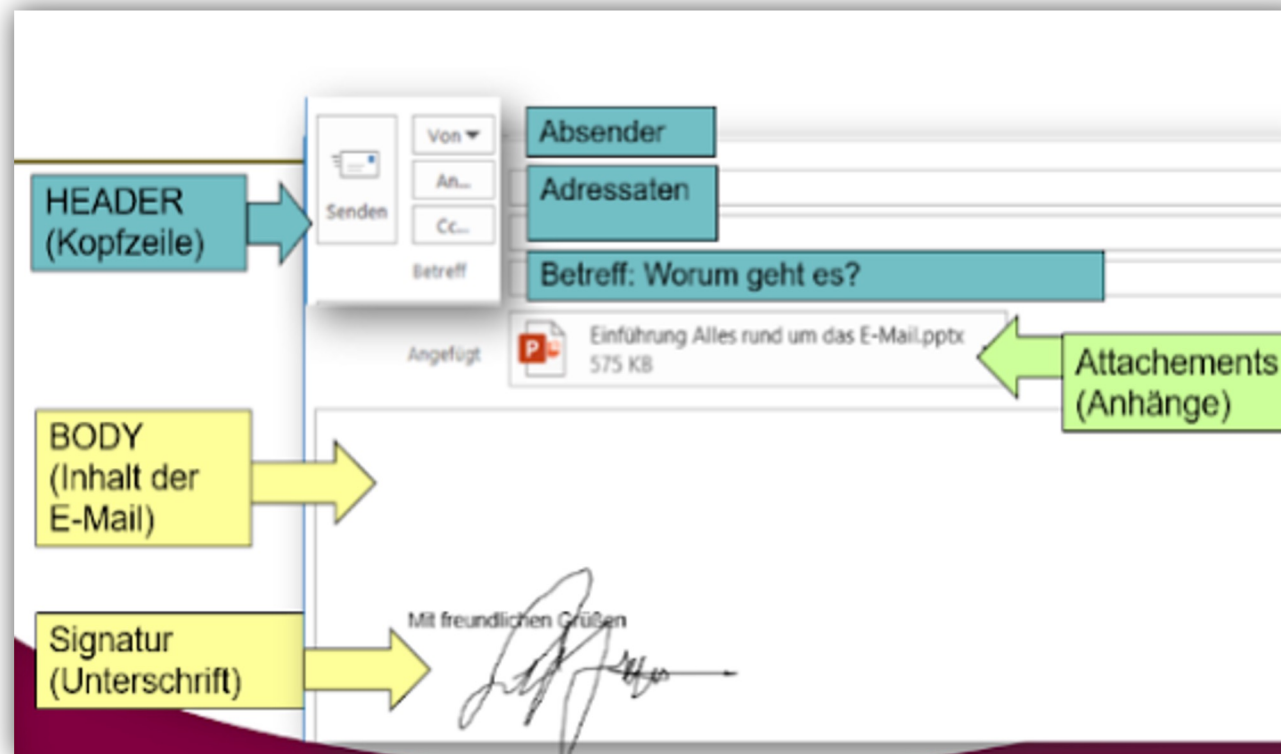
HEADER
(Kopfzeile)

Senden

Von
An...
Cc...
Betreff

Absender

Adressaten

Betreff: Worum geht es?

Angefügt

Einführung Alles rund um das E-Mail.pptx
575 KB

Attachements
(Anhänge)

BODY
(Inhalt der
E-Mail)

Signatur
(Unterschrift)

Mit freundlichen Grüßen